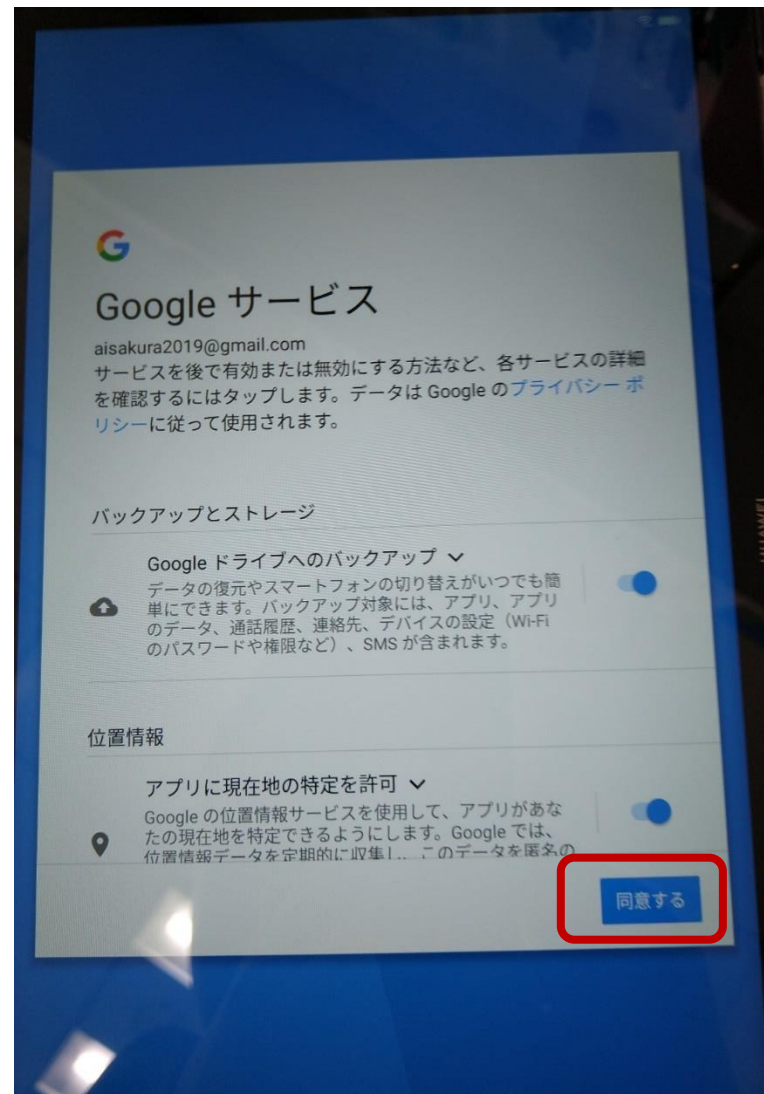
G

Google サービス

aisakura2019@gmail.com
サービスを後で有効または無効にする方法など、各サービスの詳細を確認するにはタップします。データは Google のプライバシー ポリシーに従って使用されます。

バックアップとストレージ

Google ドライブへのバックアップ
データの復元やスマートフォンの切り替えがいつでも簡単にできます。バックアップ対象には、アプリ、アプリのデータ、通話履歴、連絡先、デバイスの設定（Wi-Fi のパスワードや権限など）、SMS が含まれます。

位置情報

アプリに現在地の特定を許可
Google の位置情報サービスを使用して、アプリがあなたの現在地を特定できるようにします。Google では、位置情報データを定期的に収集し、このデータを匿名の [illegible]

同意する